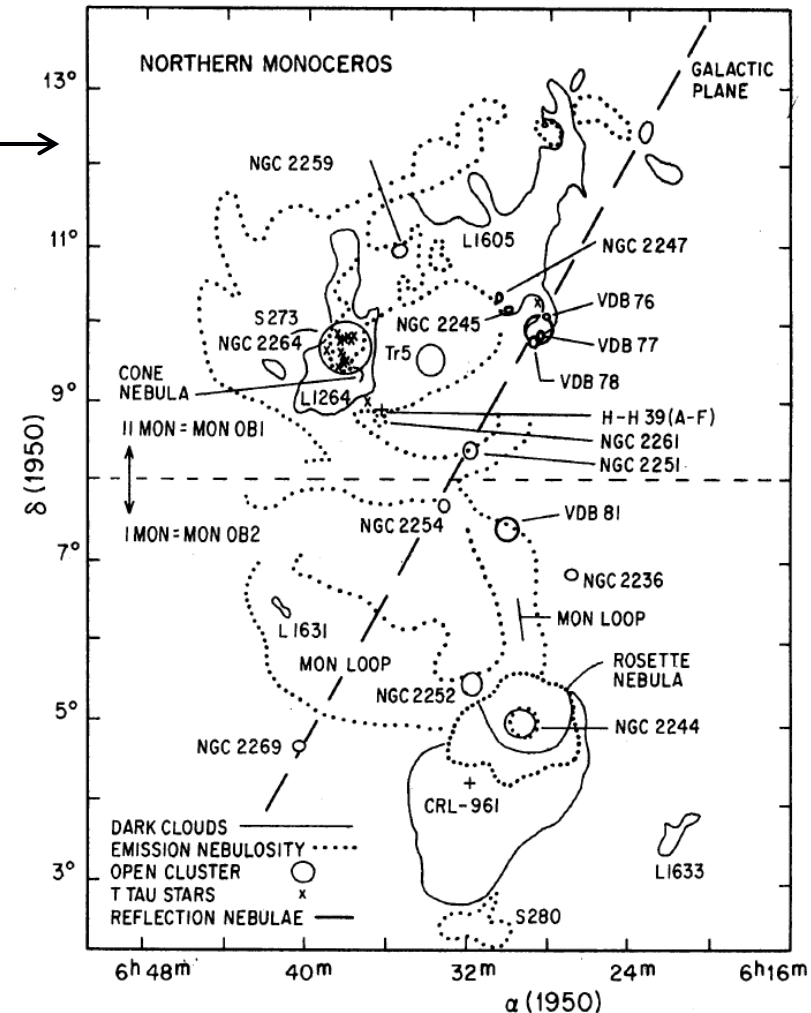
NORTHERN MONOCEROS

GALACTIC PLANE

13°

NGC 2259

11°

L1605

NGC 2247

S273

NGC 2264

NGC 2245

VDB 76

VDB 77

Tr5

CONE NEBULA

VDB 78

9°

L1264

H-H 39 (A-F)

II MON = MON OB1

NGC 2261

NGC 2251

δ (1950)

I MON = MON OB2

NGC 2254

VDB 81

7°

NGC 2236

MON LOOP

L 1631

MON LOOP

ROSETTE NEBULA

NGC 2252

5°

NGC 2244

NGC 2269

CRL-961

DARK CLOUDS
EMISSION NEBULOSITY
OPEN CLUSTER
T TAU STARS x
REFLECTION NEBULAE

3°

L1633

S280

$6^h 48^m$ $40^m$ $32^m$ $24^m$ $6^h 16^m$

α (1950)